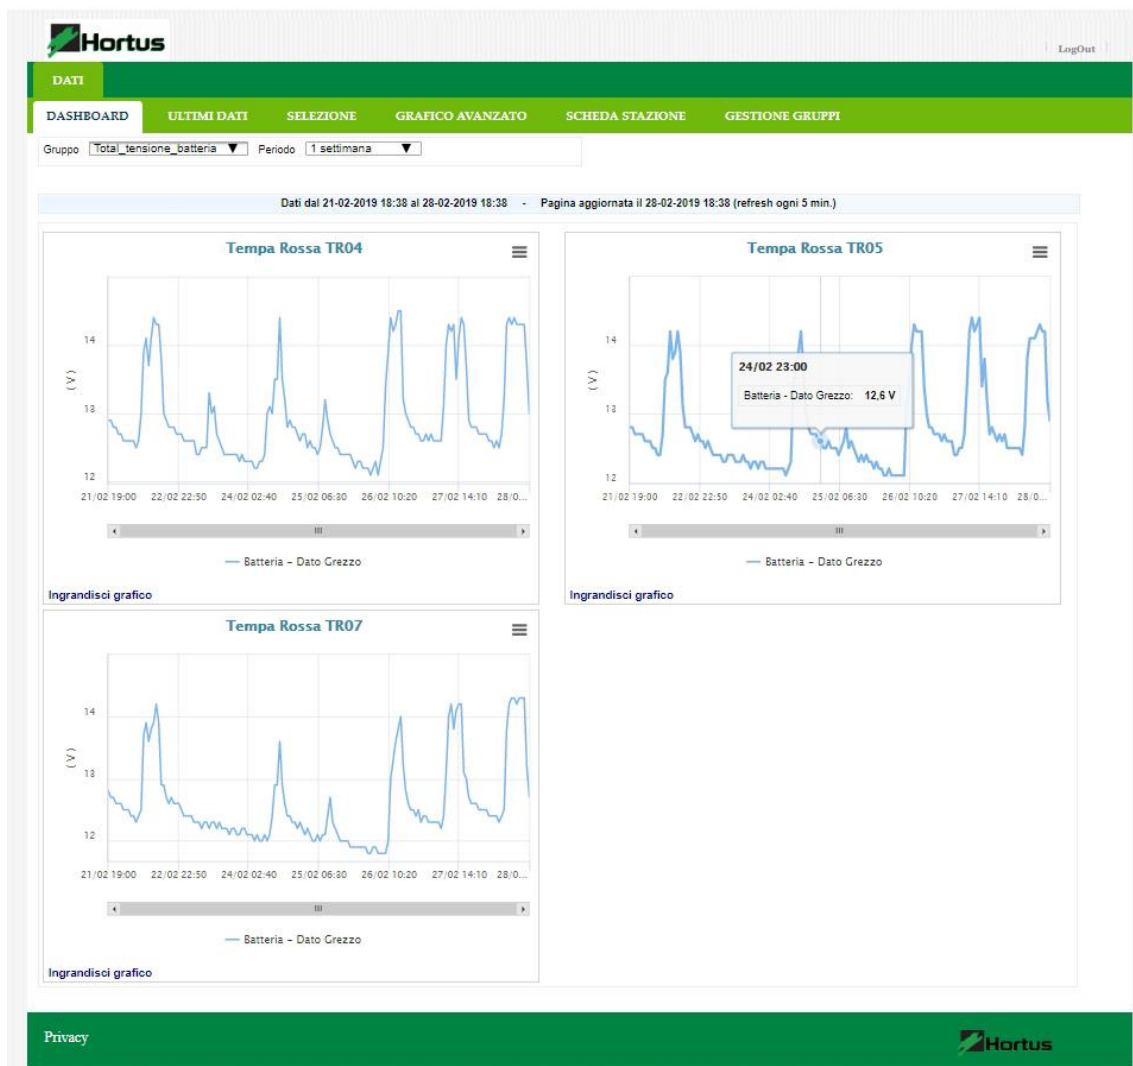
Hortus

LogOut

DATI

DASHBOARD ULTIMI DATI SELEZIONE GRAFICO AVANZATO SCHEDA STAZIONE GESTIONE GRUPPI

Gruppo Total_tensione_batteria ▼ Periodo 1 settimana ▼

Dati dal 21-02-2019 18:38 al 28-02-2019 18:38 - Pagina aggiornata il 28-02-2019 18:38 (refresh ogni 5 min.)

Tempa Rossa TR04

14
(V)
13
12

21/02 19:00 22/02 22:50 24/02 02:40 25/02 06:30 26/02 10:20 27/02 14:10 28/0...

III

— Batteria - Dato Grezzo

Ingrandisci grafico

Tempa Rossa TR05

14
(V)
13
12

24/02 23:00

Batteria - Dato Grezzo: 12,6 V

21/02 19:00 22/02 22:50 24/02 02:40 25/02 06:30 26/02 10:20 27/02 14:10 28/0...

III

— Batteria - Dato Grezzo

Ingrandisci grafico

Tempa Rossa TR07

14
(V)
13
12

21/02 19:00 22/02 22:50 24/02 02:40 25/02 06:30 26/02 10:20 27/02 14:10 28/0...

III

— Batteria - Dato Grezzo

Ingrandisci grafico

Privacy

Hortus